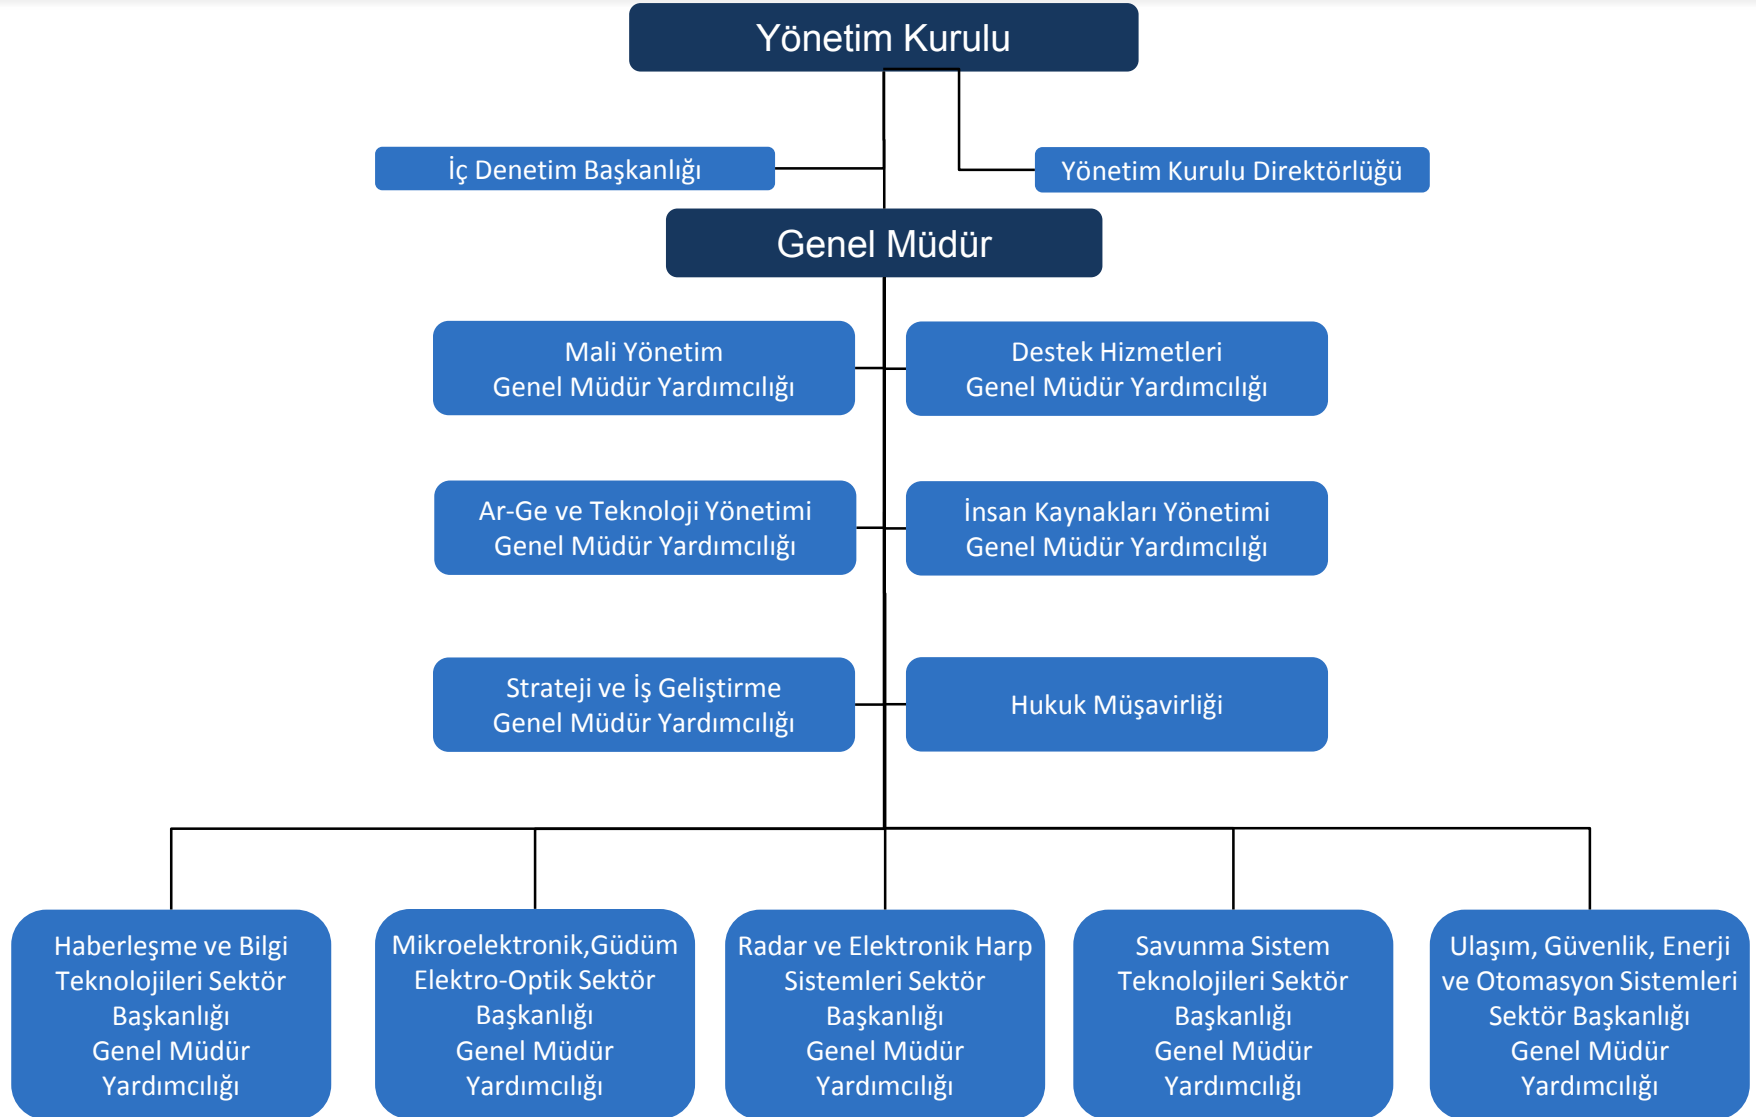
Yönetim Kurulu

İç Denetim Başkanlığı

Yönetim Kurulu Direktörlüğü

Genel Müdür

Mali Yönetim Genel Müdür Yardımcılığı

Destek Hizmetleri Genel Müdür Yardımcılığı

Ar-Ge ve Teknoloji Yönetimi Genel Müdür Yardımcılığı

İnsan Kaynakları Yönetimi Genel Müdür Yardımcılığı

Strateji ve İş Geliştirme Genel Müdür Yardımcılığı

Hukuk Müşavirliği

Haberleşme ve Bilgi Teknolojileri Sektör Başkanlığı Genel Müdür Yardımcılığı

Mikroelektronik,Güdüm Elektro-Optik Sektör Başkanlığı Genel Müdür Yardımcılığı

Radar ve Elektronik Harp Sistemleri Sektör Başkanlığı Genel Müdür Yardımcılığı

Savunma Sistem Teknolojileri Sektör Başkanlığı Genel Müdür Yardımcılığı

Ulaşım, Güvenlik, Enerji ve Otomasyon Sistemleri Sektör Başkanlığı Genel Müdür Yardımcılığı